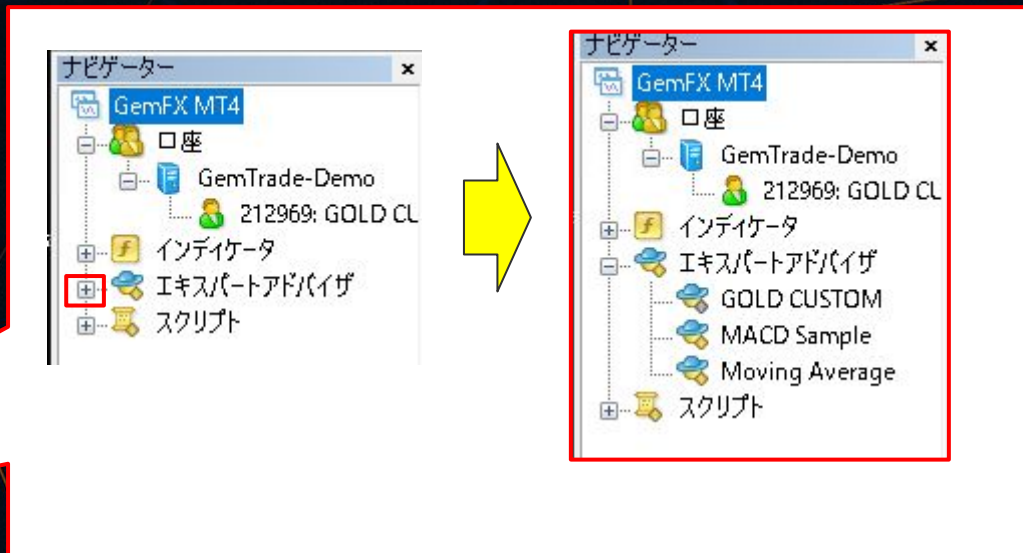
ナビゲーター ×
GemFX MT4
口座
GemTrade-Demo
212969: GOLD CL
インディケータ
エキスパートアドバイザ
スクリプト

ナビゲーター ×
GemFX MT4
口座
GemTrade-Demo
212969: GOLD CL
インディケータ
エキスパートアドバイザ
GOLD CUSTOM
MACD Sample
Moving Average
スクリプト